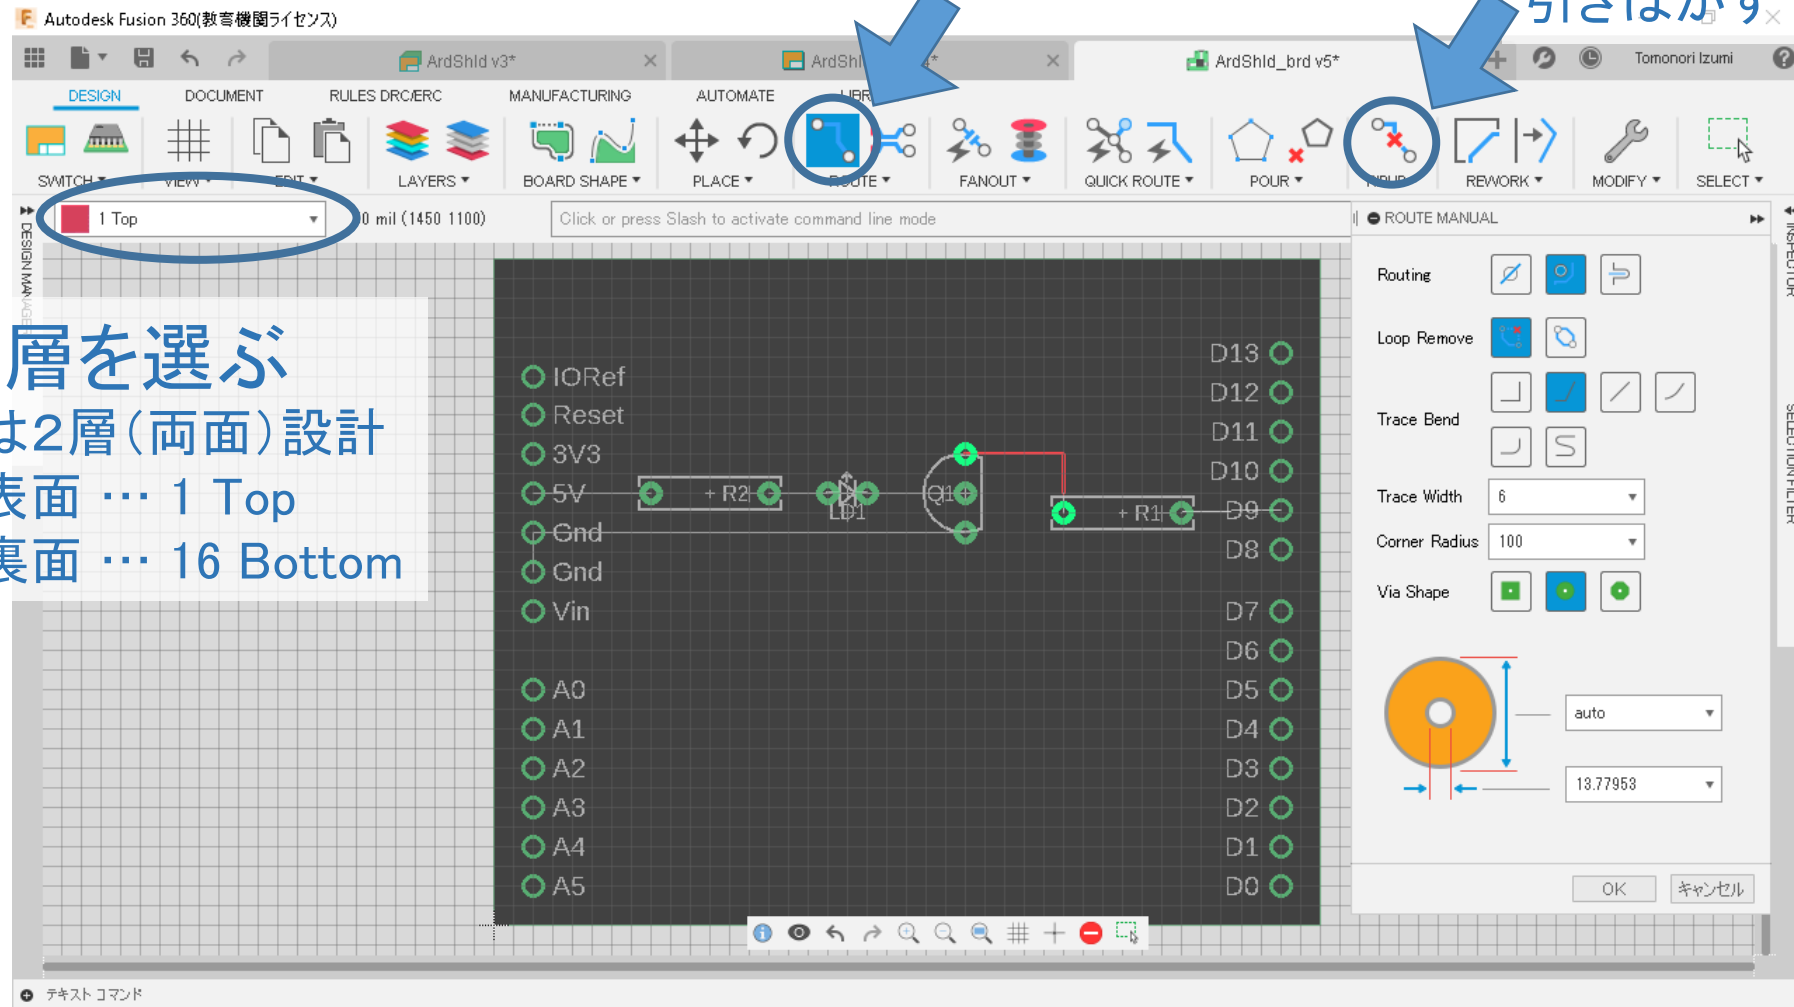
Autodesk Fusion 360(教育機関ライセンス)

引きはがす

ArdShld v3*
ArdShl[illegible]*
ArdShld_brd v5*
Tomonori Izumi

DESIGN DOCUMENT RULES DRC/ERC MANUFACTURING AUTOMATE LIBR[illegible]

SWITCH ▾ VIEW ▾ EDIT ▾ LAYERS ▾ BOARD SHAPE ▾ PLACE ▾ ROUTE ▾ FANOUT ▾ QUICK ROUTE ▾ POUR ▾ RIPUP REWORK ▾ MODIFY ▾ SELECT ▾

1 Top
0 mil (1450 1100)
Click or press Slash to activate command line mode

DESIGN MANAGER

層を選ぶ
は2層(両面)設計
表面 … 1 Top
裏面 … 16 Bottom

IORef
Reset
3V3
5V
Gnd
Gnd
Vin
A0
A1
A2
A3
A4
A5
D13
D12
D11
D10
D9
D8
D7
D6
D5
D4
D3
D2
D1
D0
R2
LD1
Q1
R1

ROUTE MANUAL
Routing
Loop Remove
Trace Bend
Trace Width 6
Corner Radius 100
Via Shape
auto
13.77953
OK キャンセル

INSPECTOR
SELECTION FILTER

テキスト コマンド